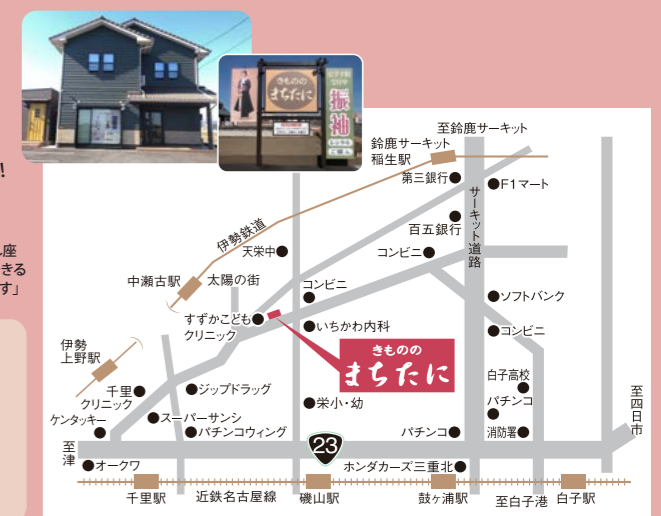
きものの
まちたに
振袖

!

座
きる
す」

至鈴鹿サーキット
鈴鹿サーキット
稲生駅
第三銀行
F1マート
サーキット道路
百五銀行
天栄中
コンビニ
伊勢鉄道
中瀬古駅
太陽の街
コンビニ
ソフトバンク
すずかこども
クリニック
いちかわ内科
コンビニ
伊勢
上野駅
きものの
まちたに
白子高校
千里
クリニック
ジップドラッグ
パチンコ
ケンタッキー
スーパーサンシ
栄小・幼
至四日市
至津
パチンコウィング
パチンコ
消防署
23
オークワ
ホンダカーズ三重北
千里駅
近鉄名古屋線
磯山駅
鼓ヶ浦駅
至白子港
白子駅